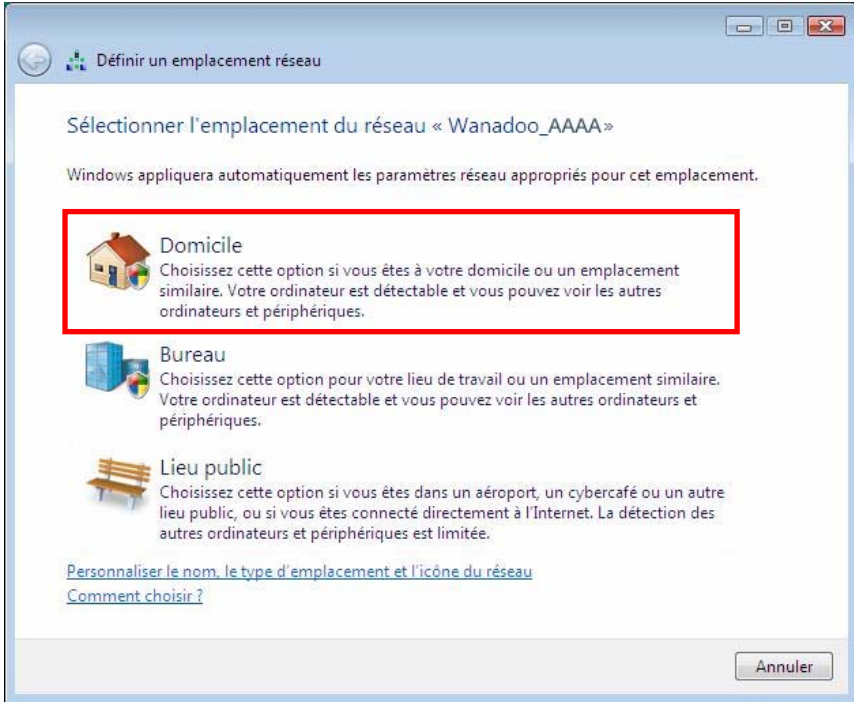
Définir un emplacement réseau

Sélectionner l'emplacement du réseau « Wanadoo_AAAA»

Windows appliquera automatiquement les paramètres réseau appropriés pour cet emplacement.

Domicile
Choisissez cette option si vous êtes à votre domicile ou un emplacement similaire. Votre ordinateur est détectable et vous pouvez voir les autres ordinateurs et périphériques.

Bureau
Choisissez cette option pour votre lieu de travail ou un emplacement similaire. Votre ordinateur est détectable et vous pouvez voir les autres ordinateurs et périphériques.

Lieu public
Choisissez cette option si vous êtes dans un aéroport, un cybercafé ou un autre lieu public, ou si vous êtes connecté directement à l'Internet. La détection des autres ordinateurs et périphériques est limitée.

Personnaliser le nom, le type d'emplacement et l'icône du réseau
Comment choisir ?

Annuler